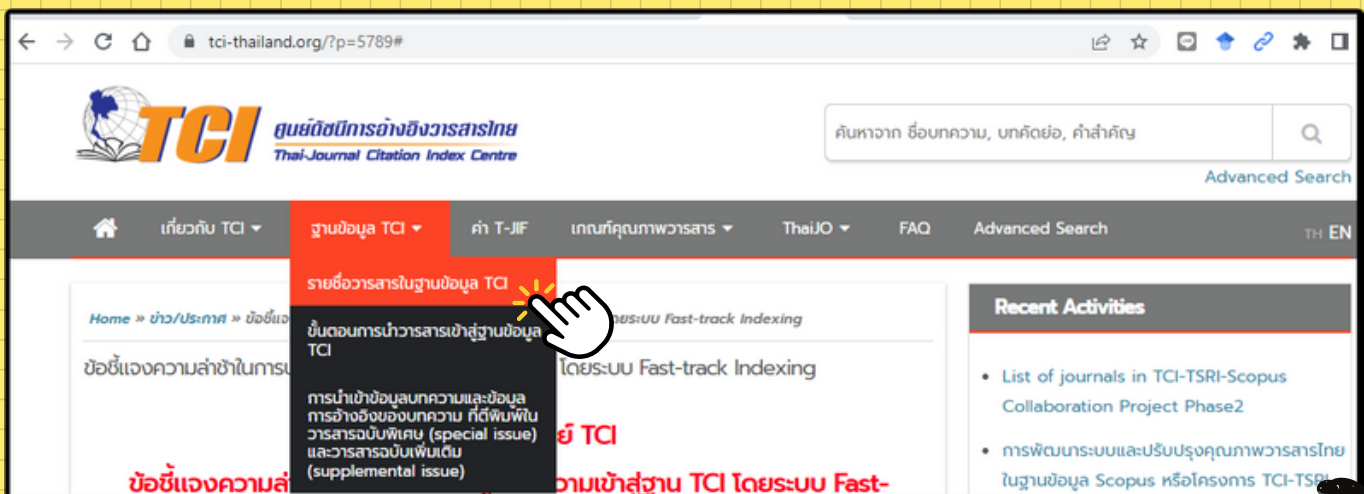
tci-thailand.org/?p=5789#

TCI ศูนย์ดัชนีการอ้างอิงวารสารไทย Thai-Journal Citation Index Centre

ค้นหาจาก ชื่อบทความ, บทคัดย่อ, คำสำคัญ

Advanced Search

เกี่ยวกับ TCI ▾ ฐานข้อมูล TCI ▾ ค่า T-JIF เกณฑ์คุณภาพวารสาร ▾ ThaiJO ▾ FAQ Advanced Search TH EN

รายชื่อวารสารในฐานข้อมูล TCI

ขั้นตอนการนำวารสารเข้าสู่ฐานข้อมูล TCI

การนำเข้าข้อมูลบทความและข้อมูลการอ้างอิงของบทความ ที่ตีพิมพ์ในวารสารฉบับพิเศษ (special issue) และวารสารฉบับเพิ่มเติม (supplemental issue)

Home » ข่าว/ประกาศ » ข้อชี้แจ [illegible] ยระบบ Fast-track Indexing

ข้อชี้แจงความล่าช้าในการ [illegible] โดยระบบ Fast-track Indexing

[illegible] ย์ TCI

ข้อชี้แจงความล่ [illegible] วามเข้าสู่ฐาน TCI โดยระบบ Fast-

Recent Activities

• List of journals in TCI-TSRI-Scopus Collaboration Project Phase2

• การพัฒนาระบบและปรับปรุงคุณภาพวารสารไทยในฐานข้อมูล Scopus หรือโครงการ TCI-TSRI